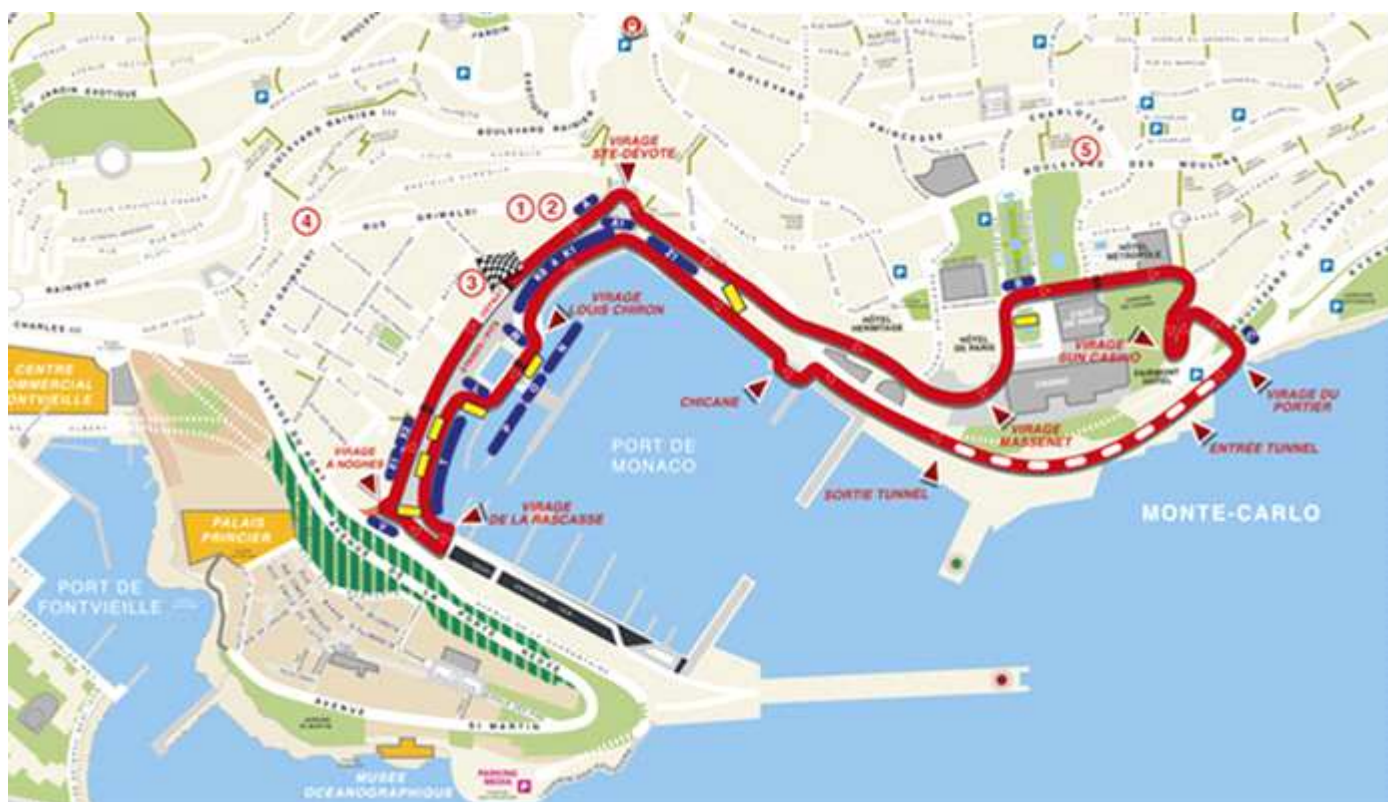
JARDIN EXOTIQUE

BOULEVARD RAINIER III

BOULEVARD RAINIER III

BOULEVARD

PRINCESSE

CHARLOTTE

BOULEVARD DES MOULINS

VIRAGE STE-DEVOTE

① ②

④

RUE GRIMALDI

③

RAINIER III

CHARLES III

VIRAGE LOUIS CHIRON

HÔTEL HERMITAGE

HÔTEL DE PARIS

HÔTEL METROPOLE

⑤

VIRAGE SUN CASINO

CASINO

FAIRMONT HOTEL

VIRAGE DU PORTIER

CENTRE COMMERCIAL FONTVIEILLE

CHICANE

PORT DE MONACO

VIRAGE MASSENET

ENTRÉE TUNNEL

VIRAGE A NOGHES

SORTIE TUNNEL

VIRAGE DE LA RASCASSE

MONTE-CARLO

PALAIS PRINCIER

PORT DE FONTVIEILLE

AVENUE ST MARTIN

MUSEE OCEANOGRAPHIQUE

PARKING